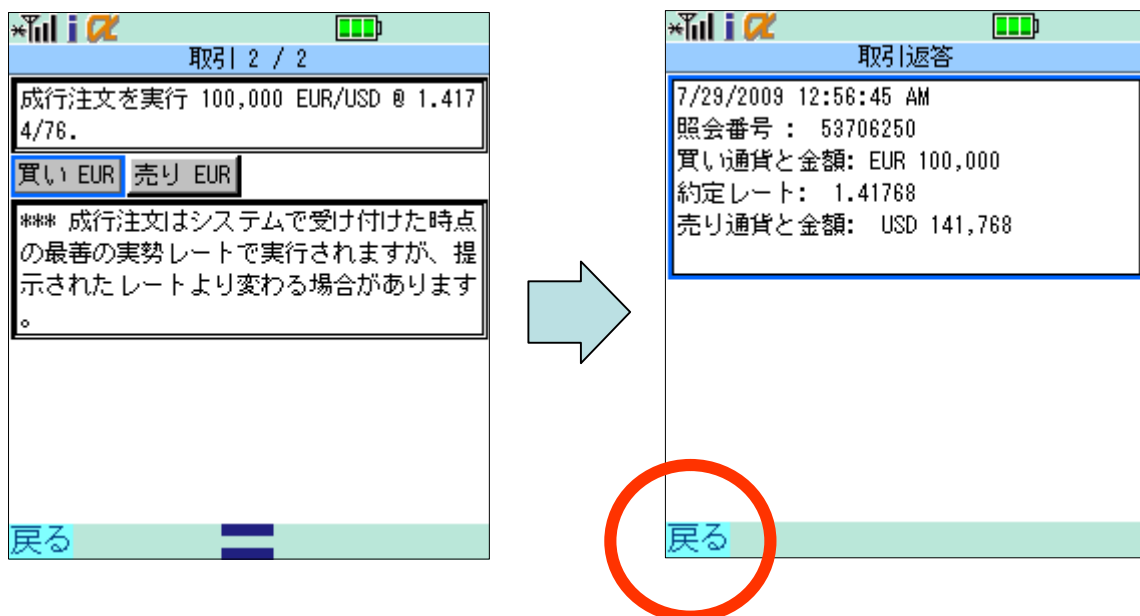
i α

取引 2 / 2

成行注文を実行 100,000 EUR/USD @ 1.4174/76.

買い EUR 売り EUR

*** 成行注文はシステムで受け付けた時点の最善の実勢レートで実行されますが、提示されたレートより変わる場合があります。

戻る

i α

取引返答

7/29/2009 12:56:45 AM
照会番号 : 53706250
買い通貨と金額: EUR 100,000
約定レート: 1.41768
売り通貨と金額: USD 141,768

戻る